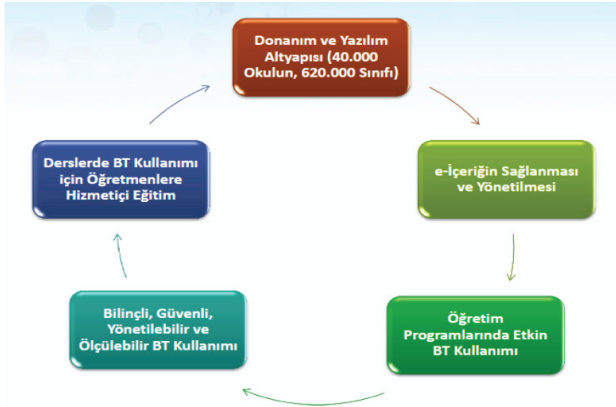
Donanım ve Yazılım Altyapısı (40.000 Okulun, 620.000 Sınıfı)

e-İçeriğin Sağlanması ve Yönetilmesi

Öğretim Programlarında Etkin BT Kullanımı

Bilinçli, Güvenli, Yönetilebilir ve Ölçülebilir BT Kullanımı

Derslerde BT Kullanımı için Öğretmenlere Hizmetiçi Eğitim